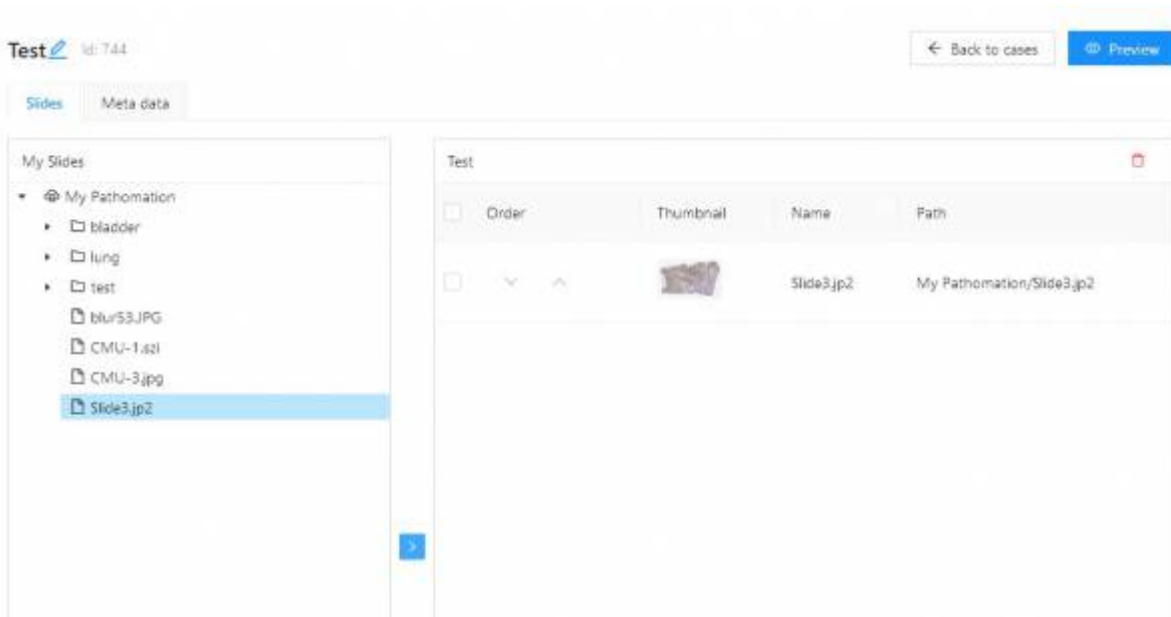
Test Id: 744

← Back to cases

Preview

Slides

Meta data

My Slides

My Pathomation

bladder

lung

test

blur53.JPG

CMU-1.szi

CMU-3.jpg

Slide3.jp2

Test

| Order | Thumbnail | Name | Path |
|---|---|---|---|
| | | Slide3.jp2 | My Pathomation/Slide3.jp2 |